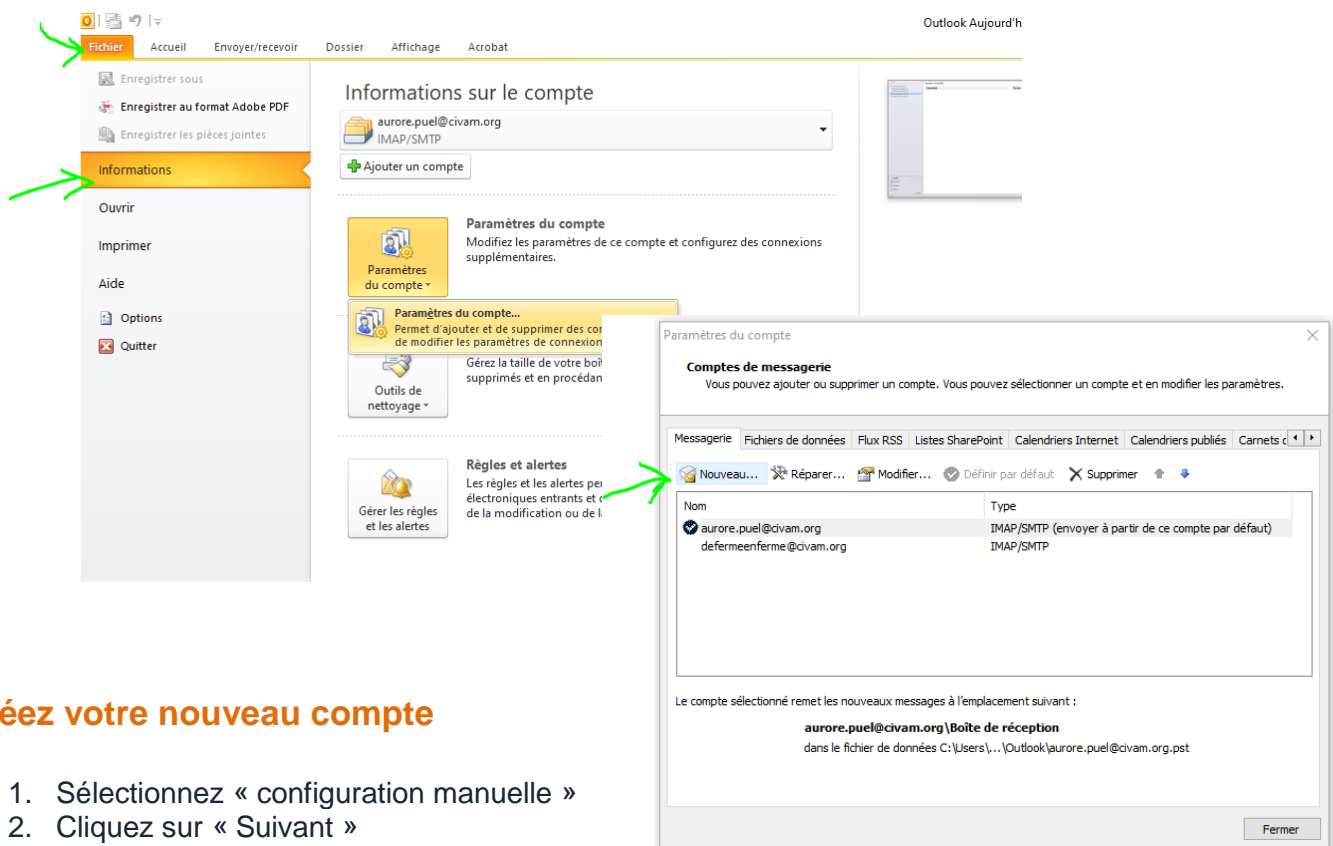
Outlook Aujourd'h

Fichier Accueil Envoyer/recevoir Dossier Affichage Acrobat

Enregistrer sous
Enregistrer au format Adobe PDF
Enregistrer les pièces jointes
Informations
Ouvrir
Imprimer
Aide
Options
Quitter

Informations sur le compte

aurore.puel@civam.org
IMAP/SMTP

Ajouter un compte

Paramètres du compte
Modifiez les paramètres de ce compte et configurez des connexions supplémentaires.

Paramètres du compte

Paramètres du compte...
Permet d'ajouter et de supprimer des cor
de modifier les paramètres de connexion

Gérez la taille de votre boî
supprimés et en procédan

Outils de nettoyage

Règles et alertes
Les règles et les alertes per
électroniques entrants et c
de la modification ou de l

Gérer les règles et les alertes

Paramètres du compte

Comptes de messagerie
Vous pouvez ajouter ou supprimer un compte. Vous pouvez sélectionner un compte et en modifier les paramètres.

Messagerie | Fichiers de données | Flux RSS | Listes SharePoint | Calendriers Internet | Calendriers publiés | Carnets c

Nouveau... Réparer... Modifier... Définir par défaut Supprimer

| Nom | Type |
|---|---|
| aurore.puel@civam.org | IMAP/SMTP (envoyer à partir de ce compte par défaut) |
| defermeenferme@civam.org | IMAP/SMTP |

Le compte sélectionné remet les nouveaux messages à l'emplacement suivant :

aurore.puel@civam.org\Boîte de réception
dans le fichier de données C:\Users\...\Outlook\aurore.puel@civam.org.pst

Fermer

éez votre nouveau compte

1. Sélectionnez « configuration manuelle »
2. Cliquez sur « Suivant »